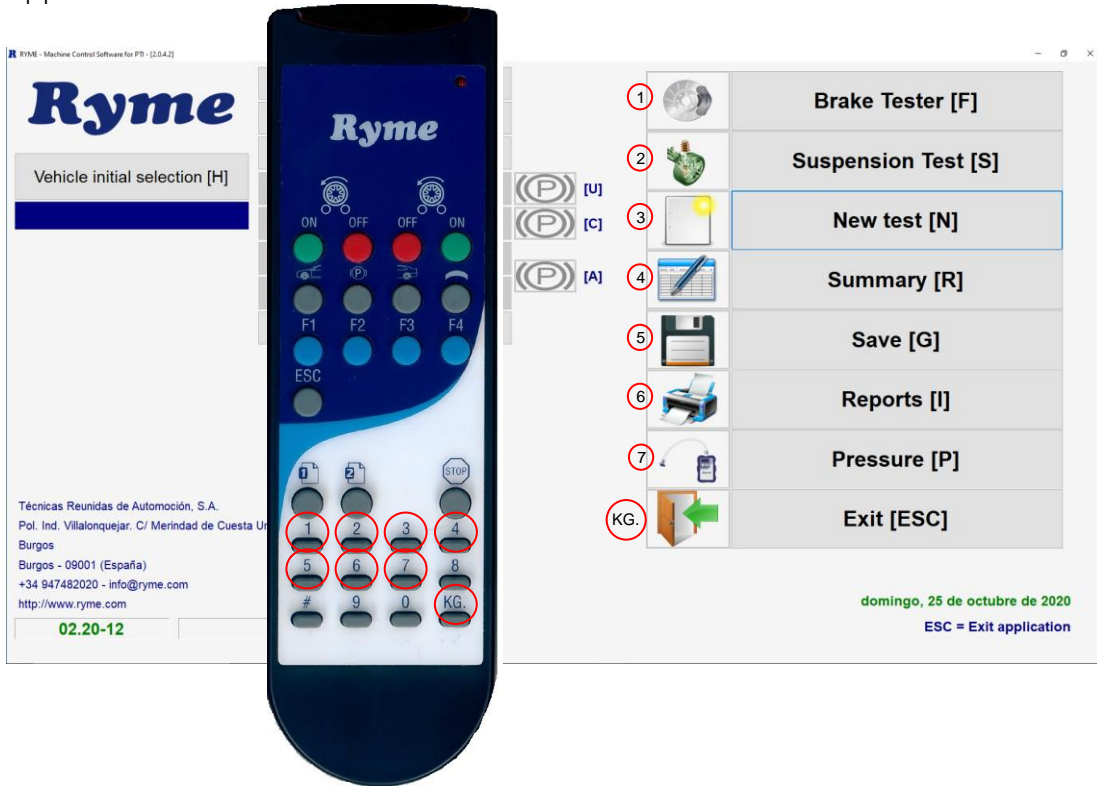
RYME - Machine Control Software for PTI - [2.0.4.2]

Ryme

Vehicle initial selection [H]

[U]
[C]
[A]

Ryme

ON OFF OFF ON

F1 F2 F3 F4

ESC

STOP

1 2 3 4
5 6 7 8
# 9 0 KG.

1 Brake Tester [F]
2 Suspension Test [S]
3 New test [N]
4 Summary [R]
5 Save [G]
6 Reports [I]
7 Pressure [P]
KG. Exit [ESC]

Técnicas Reunidas de Automoción, S.A.
Pol. Ind. Villalonquejar. C/ Merindad de Cuesta Ur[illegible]
Burgos
Burgos - 09001 (España)
+34 947482020 - info@ryme.com
http://www.ryme.com

02.20-12

domingo, 25 de octubre de 2020

ESC = Exit application